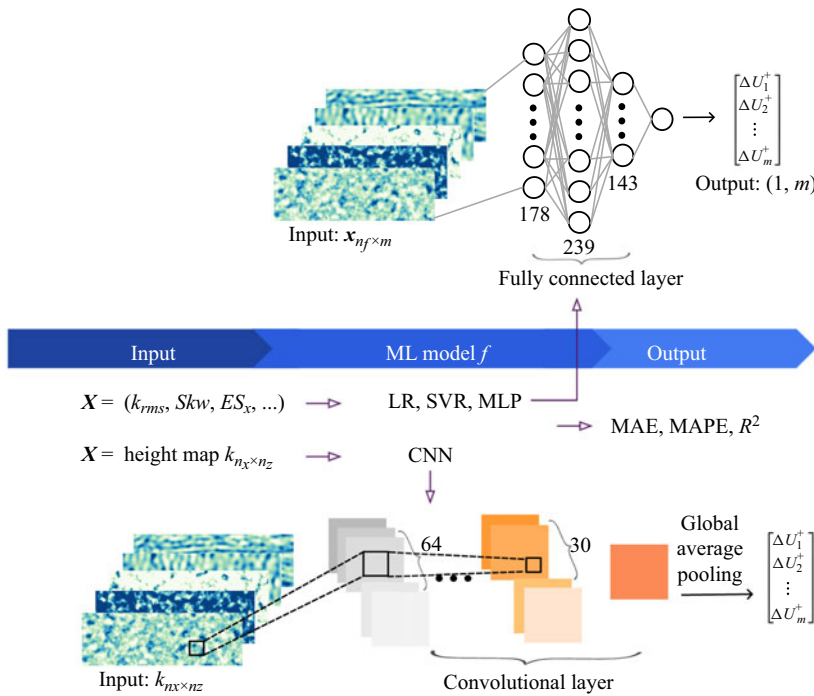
$\begin{bmatrix} \Delta U_1^+ \\ \Delta U_2^+ \\ \vdots \\ \Delta U_m^+ \end{bmatrix}$

178

239

143

Output: (1, $m$)

Input: $\boldsymbol{x}_{nf\times m}$

Fully connected layer

Input

ML model $f$

Output

$\boldsymbol{X}$ = ($k_{rms}$, $Skw$, $ES_x$, ...)

LR, SVR, MLP

MAE, MAPE, $R^2$

$\boldsymbol{X}$ = height map $k_{n_x \times n_z}$

CNN

64

30

Global average pooling

$\begin{bmatrix} \Delta U_1^+ \\ \Delta U_2^+ \\ \vdots \\ \Delta U_m^+ \end{bmatrix}$

Input: $k_{nx\times nz}$

Convolutional layer